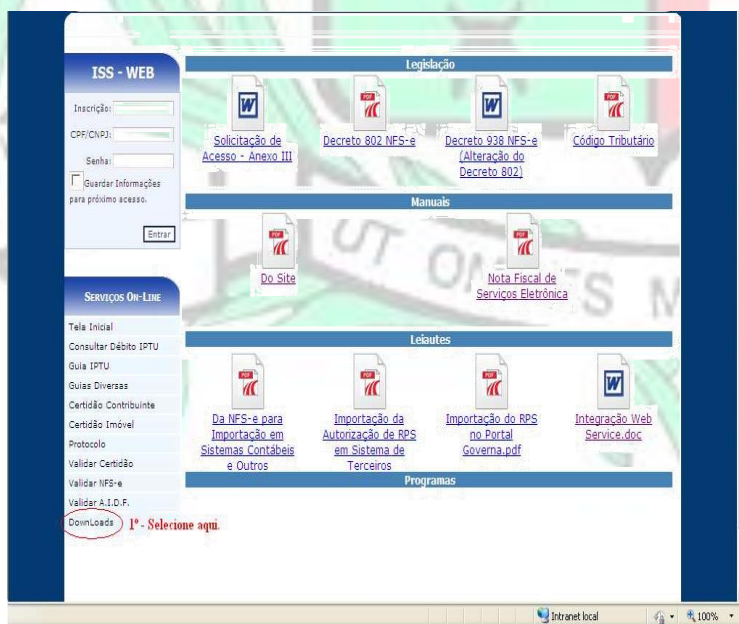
ISS - WEB

Inscrição:

CPF/CNPJ:

Senha:

Guardar Informações para próximo acesso.

Entrar

Serviços On-Line

Tela Inicial
Consultar Débito IPTU
Guia IPTU
Guias Diversas
Certidão Contribuinte
Certidão Imóvel
Protocolo
Validar Certidão
Validar NFS-e
Validar A.I.D.F.
DownLoads

1º - Selecione aqui.

Legislação

W
Solicitação de Acesso - Anexo III

PDF
Decreto 802 NFS-e

W
Decreto 938 NFS-e (Alteração do Decreto 802)

PDF
Código Tributário

Manuais

PDF
Do Site

PDF
Nota Fiscal de Serviços Eletrônica

Leiautes

PDF
Da NFS-e para Importação em Sistemas Contábeis e Outros

PDF
Importação da Autorização de RPS em Sistema de Terceiros

PDF
Importação do RPS no Portal Governa.pdf

W
Integração Web Service.doc

Programas

Intranet local

100%